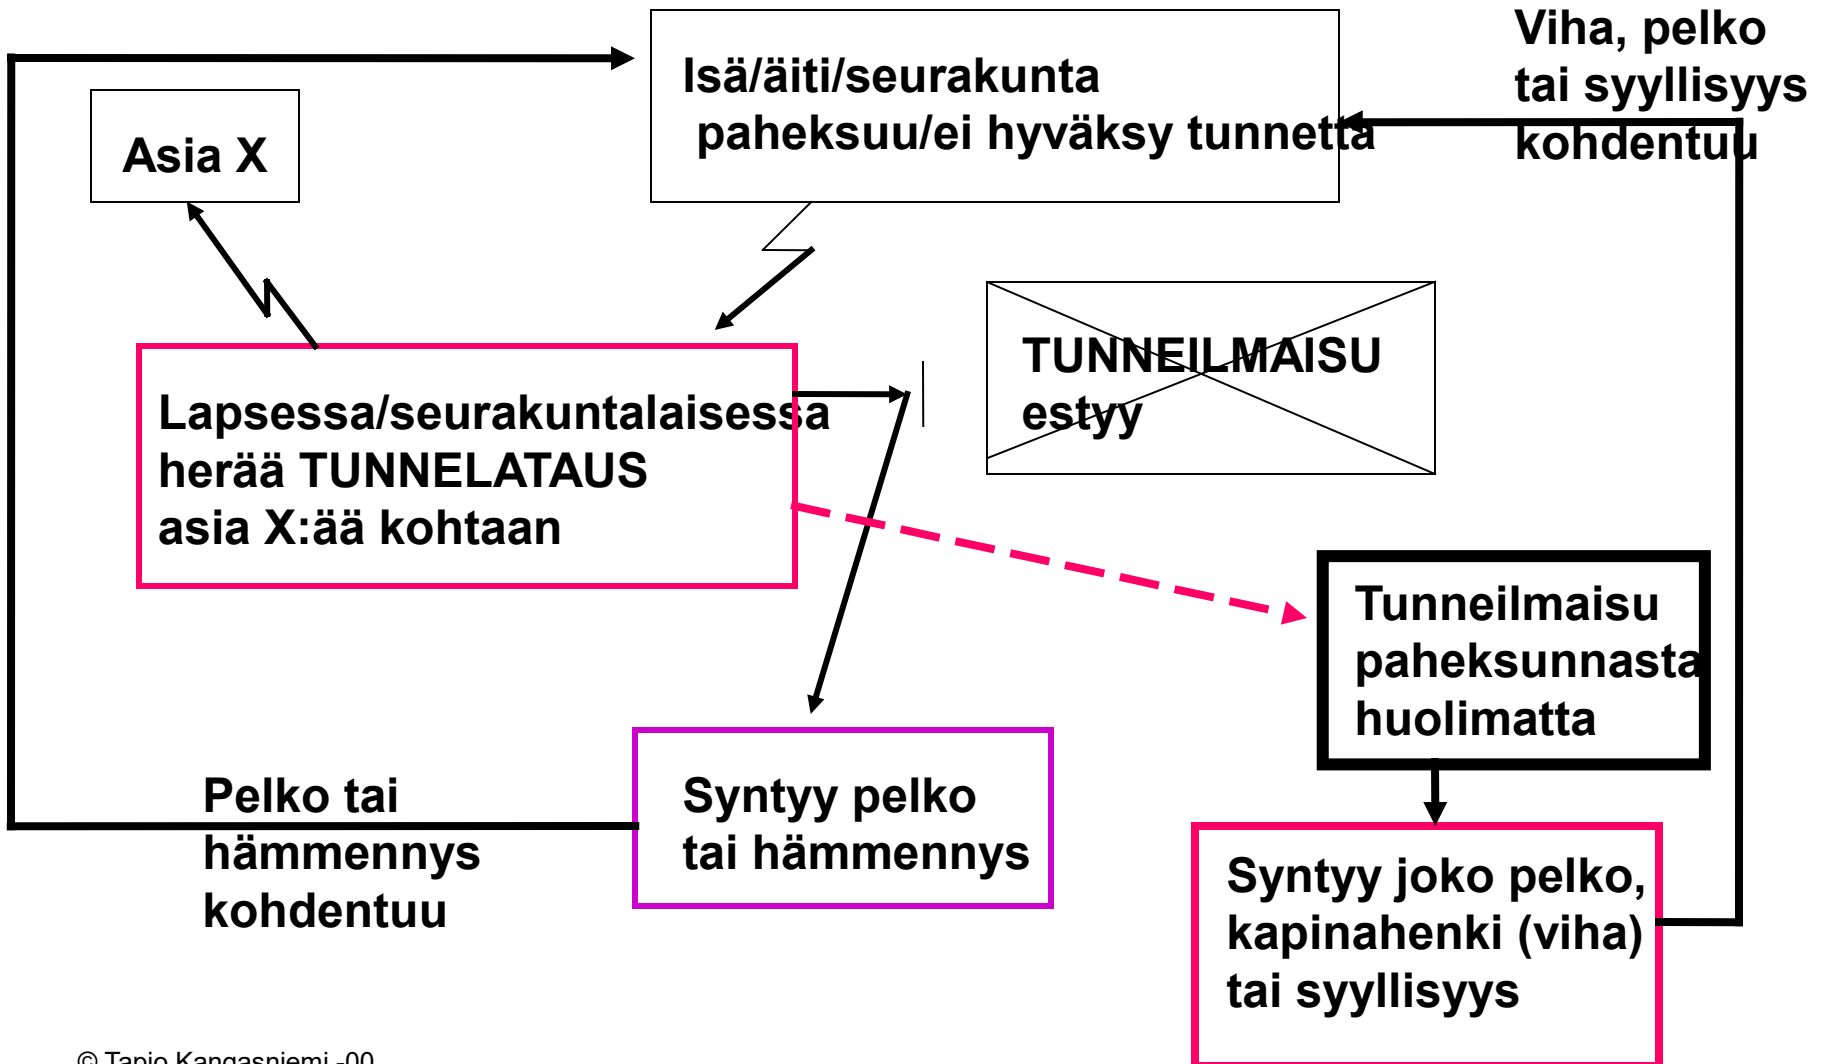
Isä/äiti/seurakunta paheksuu/ei hyväksy tunnetta

Viha, pelko tai syyllisyys kohdentuu

Asia X

TUNNEILMAISU estyy

Lapsessa/seurakuntalaisessa herää TUNNELATAUS asia X:ää kohtaan

Tunneilmaisu paheksunnasta huolimatta

Pelko tai hämmennys kohdentuu

Syntyy pelko tai hämmennys

Syntyy joko pelko, kapinahenki (viha) tai syyllisyys

© Tapio Kangasniemi -00